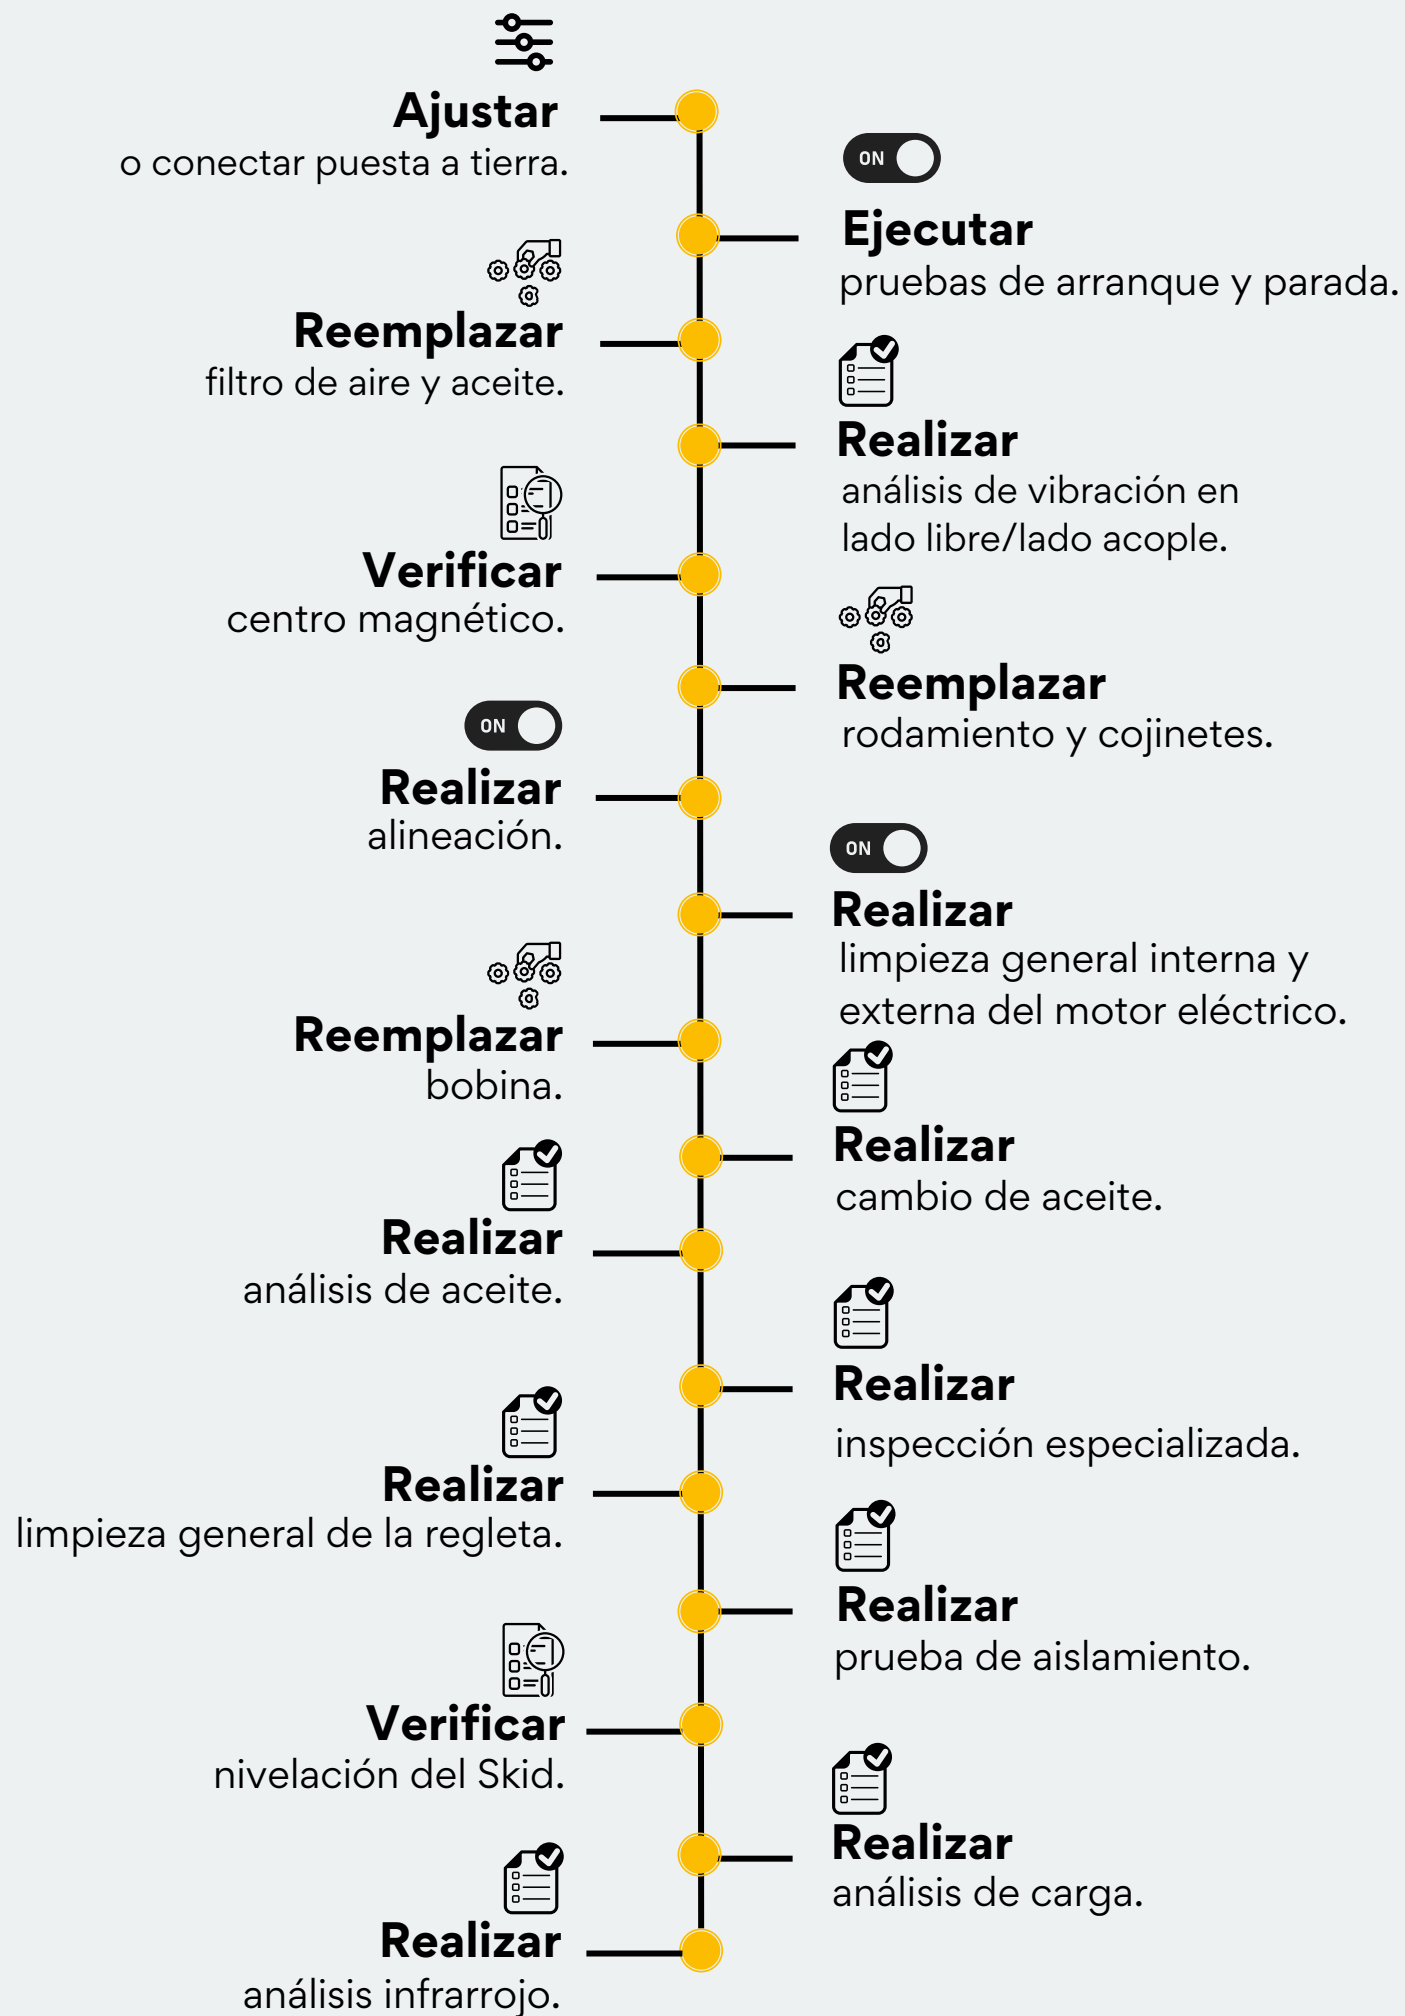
**Ajustar**
o conectar puesta a tierra.

ON

**Ejecutar**
pruebas de arranque y parada.

**Reemplazar**
filtro de aire y aceite.

**Realizar**
análisis de vibración en lado libre/lado acople.

**Verificar**
centro magnético.

**Reemplazar**
rodamiento y cojinetes.

ON

**Realizar**
alineación.

ON

**Realizar**
limpieza general interna y externa del motor eléctrico.

**Reemplazar**
bobina.

**Realizar**
cambio de aceite.

**Realizar**
análisis de aceite.

**Realizar**
inspección especializada.

**Realizar**
limpieza general de la regleta.

**Realizar**
prueba de aislamiento.

**Verificar**
nivelación del Skid.

**Realizar**
análisis de carga.

**Realizar**
análisis infrarrojo.